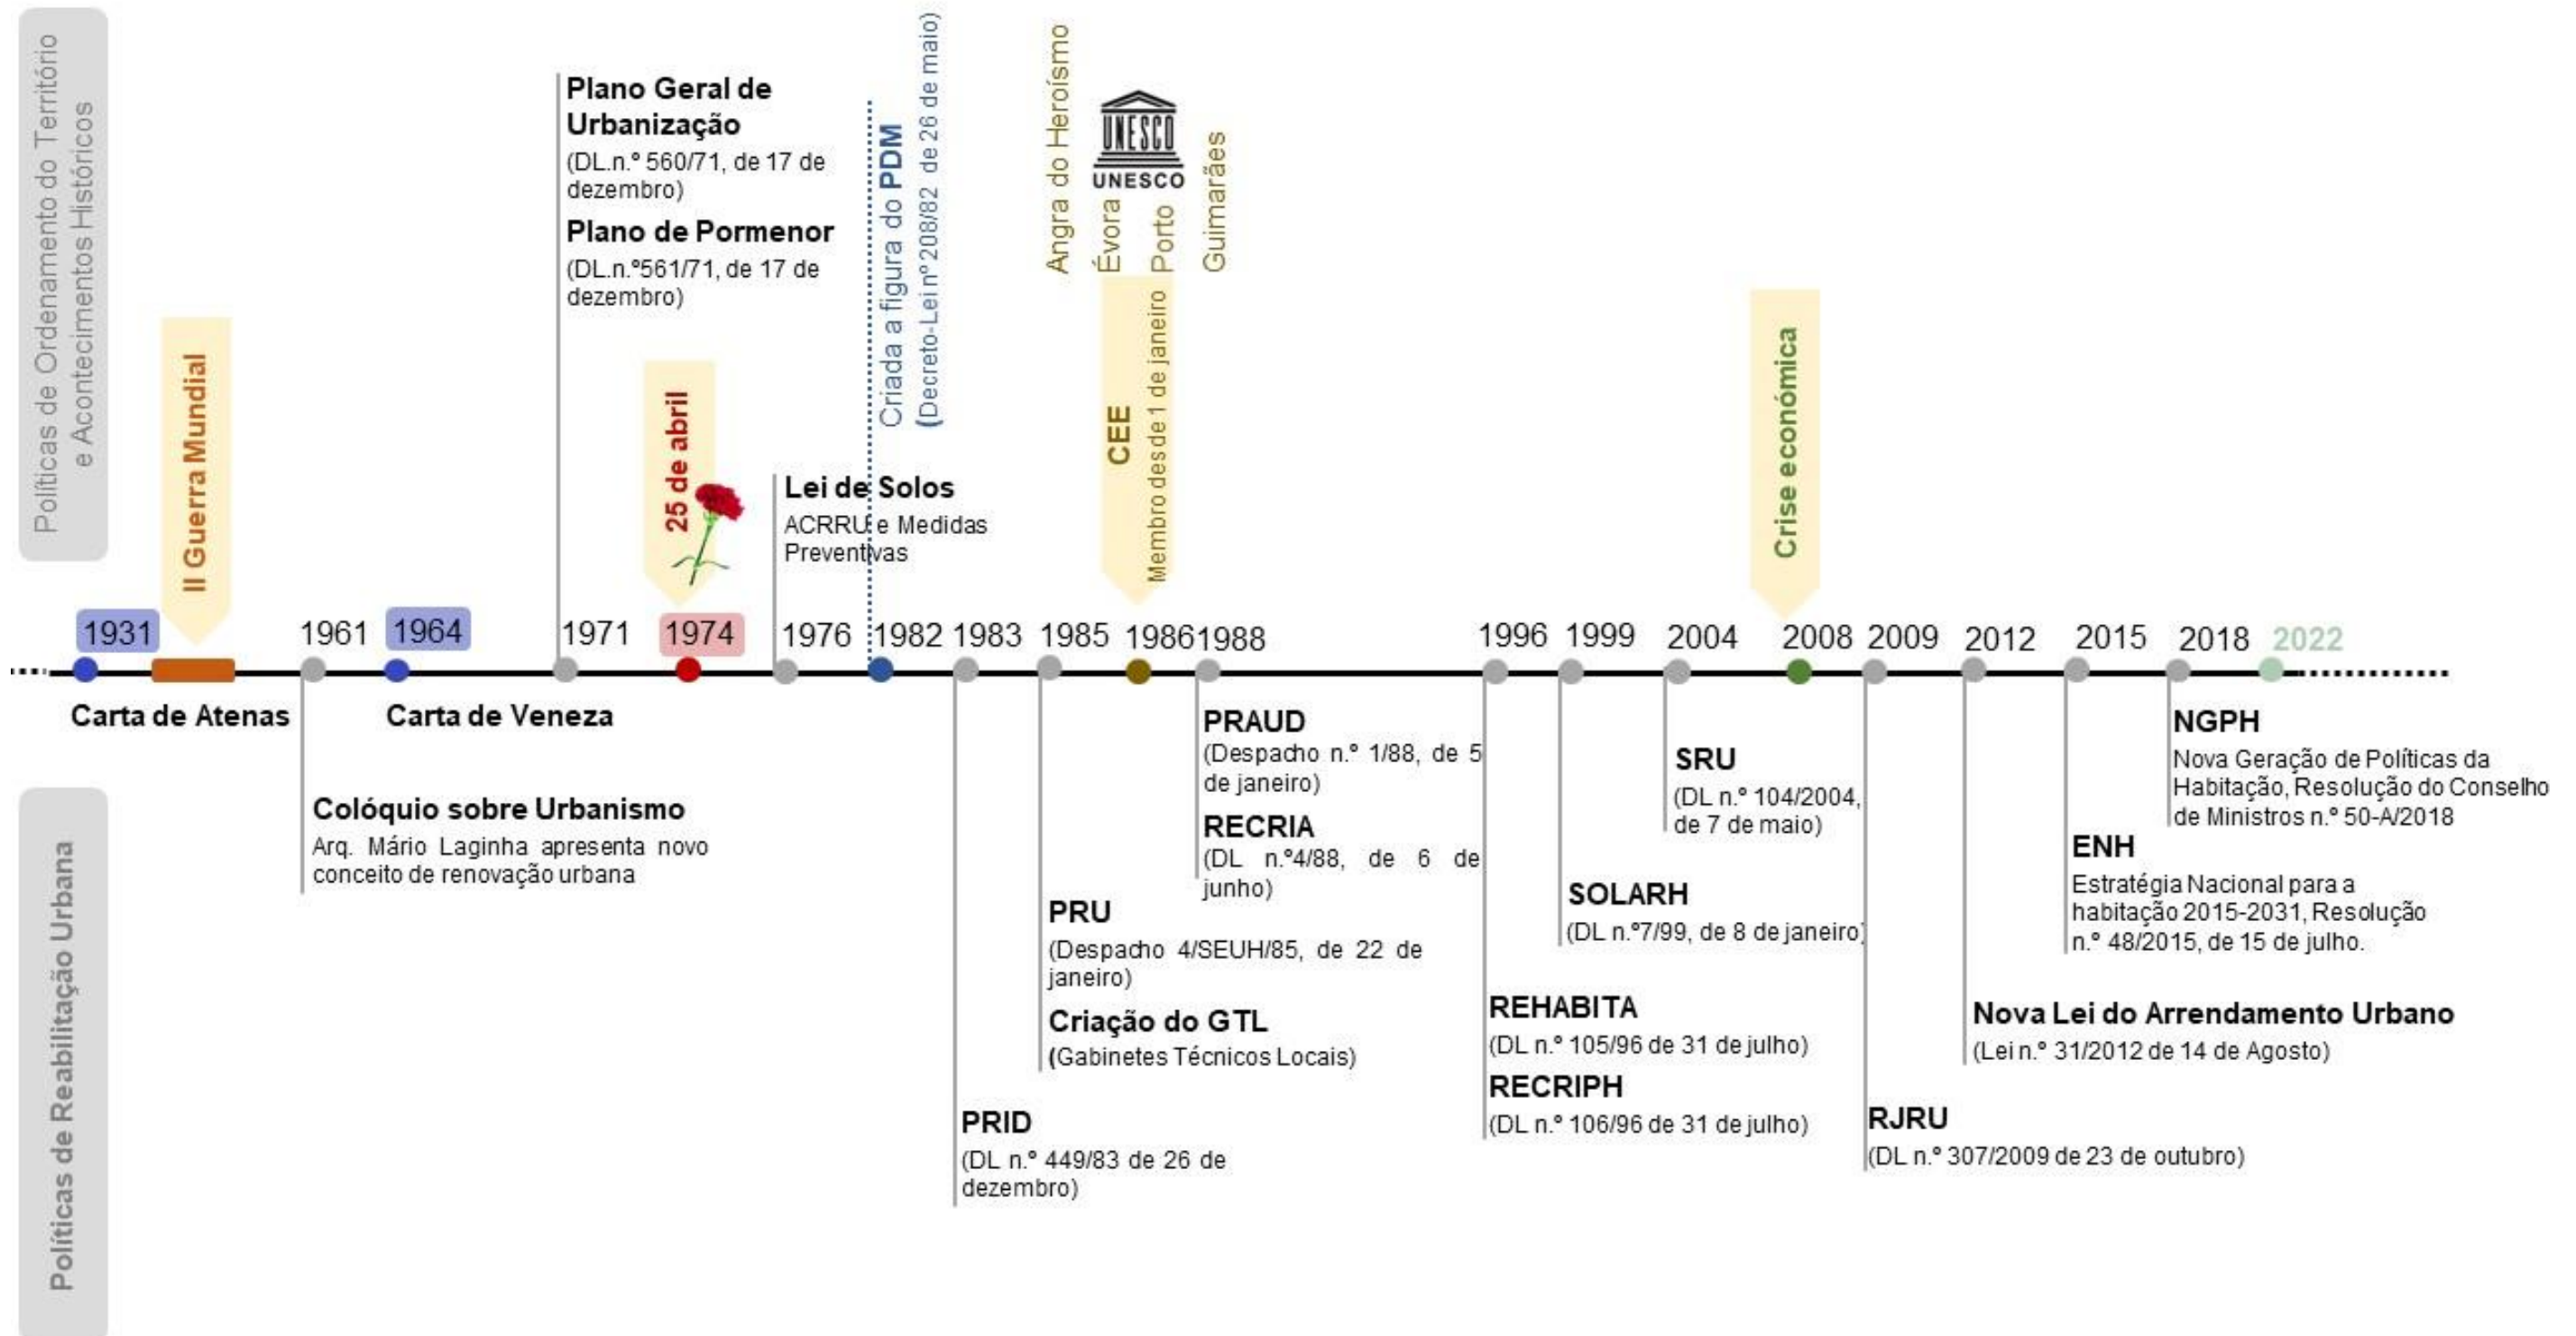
Políticas de Ordenamento do Território e Acontecimentos Históricos

II Guerra Mundial

Plano Geral de Urbanização
(DL.n.º 560/71, de 17 de dezembro)

Plano de Pormenor
(DL.n.º561/71, de 17 de dezembro)

25 de abril

Lei de Solos
ACRRU e Medidas Preventivas

Criada a figura do PDM
(Decreto-Lei n.º 208/82 de 26 de maio)

Angra do Heroísmo
Évora
UNESCO
Porto
Guimarães

CEE
Membro des de 1 de janeiro

Crise económica

1931 1961 1964 1971 1974 1976 1982 1983 1985 1986 1988 1996 1999 2004 2008 2009 2012 2015 2018 2022

Carta de Atenas

Carta de Veneza

Colóquio sobre Urbanismo
Arq. Mário Laginha apresenta novo conceito de renovação urbana

PRID
(DL n.º 449/83 de 26 de dezembro)

PRU
(Despacho 4/SEUH/85, de 22 de janeiro)

Criação do GTL
(Gabinetes Técnicos Locais)

PRAUD
(Despacho n.º 1/88, de 5 de janeiro)

RECRIA
(DL n.º4/88, de 6 de junho)

REHABITA
(DL n.º 105/96 de 31 de julho)

RECRIPH
(DL n.º 106/96 de 31 de julho)

SOLARH
(DL n.º7/99, de 8 de janeiro)

SRU
(DL n.º 104/2004, de 7 de maio)

RJRU
(DL n.º 307/2009 de 23 de outubro)

Nova Lei do Arrendamento Urbano
(Lei n.º 31/2012 de 14 de Agosto)

ENH
Estratégia Nacional para a habitação 2015-2031, Resolução n.º 48/2015, de 15 de julho.

NGPH
Nova Geração de Políticas da Habitação, Resolução do Conselho de Ministros n.º 50-A/2018

Políticas de Reabilitação Urbana